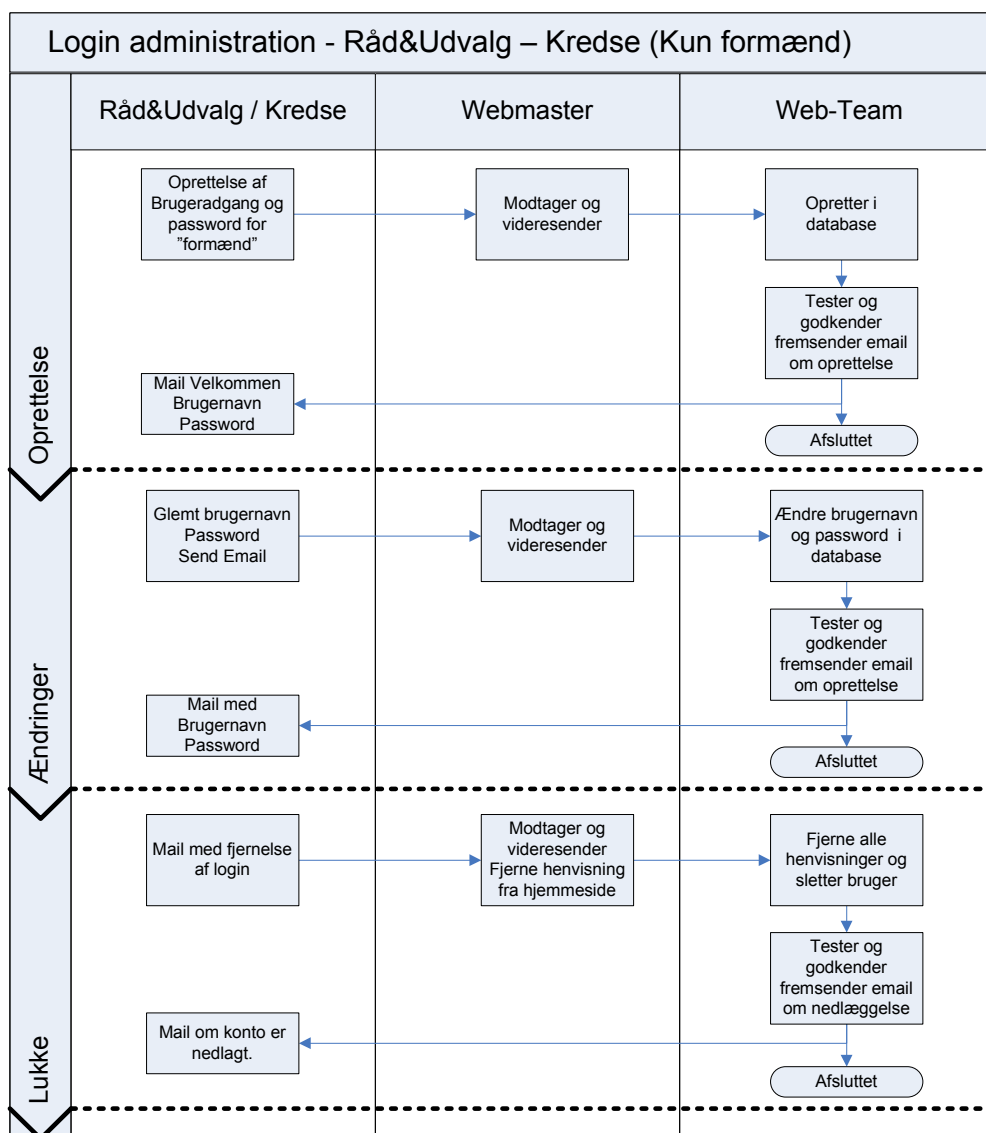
Login administration - Råd&Udvalg – Kredse (Kun formænd)

Råd&Udvalg / Kredse

Webmaster

Web-Team

Oprettelse

Oprettelse af Brugeradgang og password for "formænd"

Modtager og videresender

Opretter i database

Tester og godkender fremsender email om oprettelse

Mail Velkommen Brugernavn Password

Afsluttet

Ændringer

Glemt brugernavn Password Send Email

Modtager og videresender

Ændre brugernavn og password i database

Tester og godkender fremsender email om oprettelse

Mail med Brugernavn Password

Afsluttet

Lukke

Mail med fjernelse af login

Modtager og videresender Fjerne henvisning fra hjemmeside

Fjerne alle henvisninger og sletter bruger

Tester og godkender fremsender email om nedlæggelse

Mail om konto er nedlagt.

Afsluttet